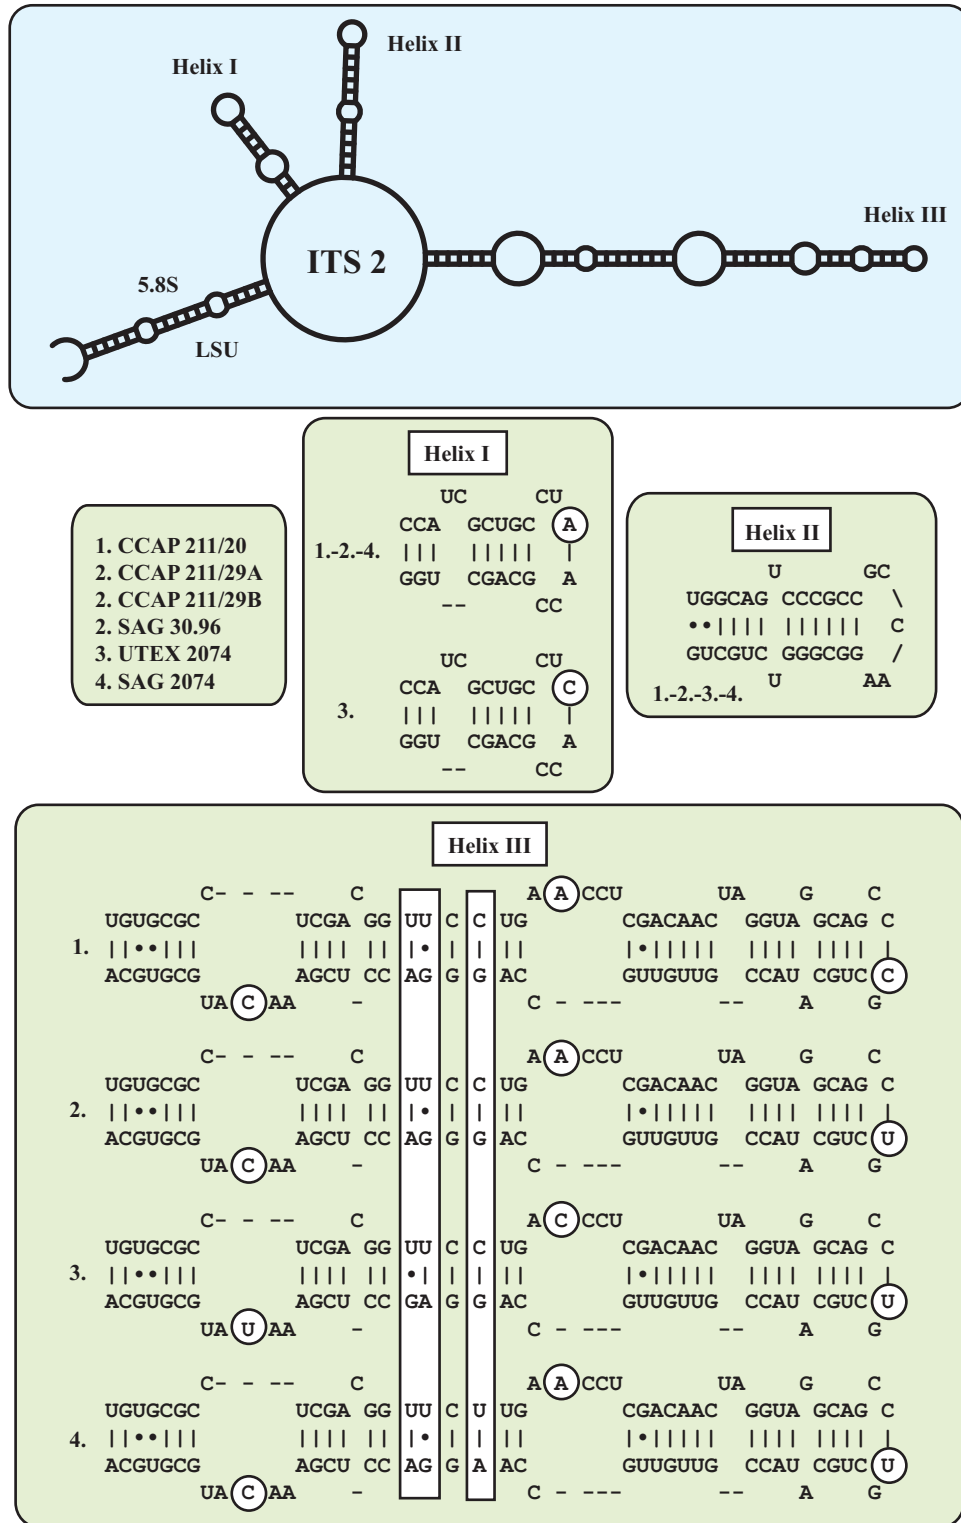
Helix II
Helix I
Helix III
ITS 2
5.8S
LSU

1. CCAP 211/20
2. CCAP 211/29A
2. CCAP 211/29B
2. SAG 30.96
3. UTEX 2074
4. SAG 2074

Helix I

UC CU
CCA GCUGC A
1.-2.-4. ||| ||||| |
GGU CGACG A
-- CC

UC CU
CCA GCUGC C
3. ||| ||||| |
GGU CGACG A
-- CC

Helix II

U GC
UGGCAG CCCGCC \
••|||| |||||| C
GUCGUC GGGCGG /
U AA
1.-2.-3.-4.

Helix III

C- - -- C A A CCU UA G C
UGUGCGC UCGA GG UU C C UG CGACAAC GGUA GCAG C
1. ||••||| |||| || |• | | || |•||||| |||| |||| |
ACGUGCG AGCU CC AG G G AC GUUGUUG CCAU CGUC C
UA C AA - C - --- -- A G

C- - -- C A A CCU UA G C
UGUGCGC UCGA GG UU C C UG CGACAAC GGUA GCAG C
2. ||••||| |||| || |• | | || |•||||| |||| |||| |
ACGUGCG AGCU CC AG G G AC GUUGUUG CCAU CGUC U
UA C AA - C - --- -- A G

C- - -- C A C CCU UA G C
UGUGCGC UCGA GG UU C C UG CGACAAC GGUA GCAG C
3. ||••||| |||| || •| | | || |•||||| |||| |||| |
ACGUGCG AGCU CC GA G G AC GUUGUUG CCAU CGUC U
UA U AA - C - --- -- A G

C- - -- C A A CCU UA G C
UGUGCGC UCGA GG UU C U UG CGACAAC GGUA GCAG C
4. ||••||| |||| || |• | | || |•||||| |||| |||| |
ACGUGCG AGCU CC AG G A AC GUUGUUG CCAU CGUC U
UA C AA - C - --- -- A G